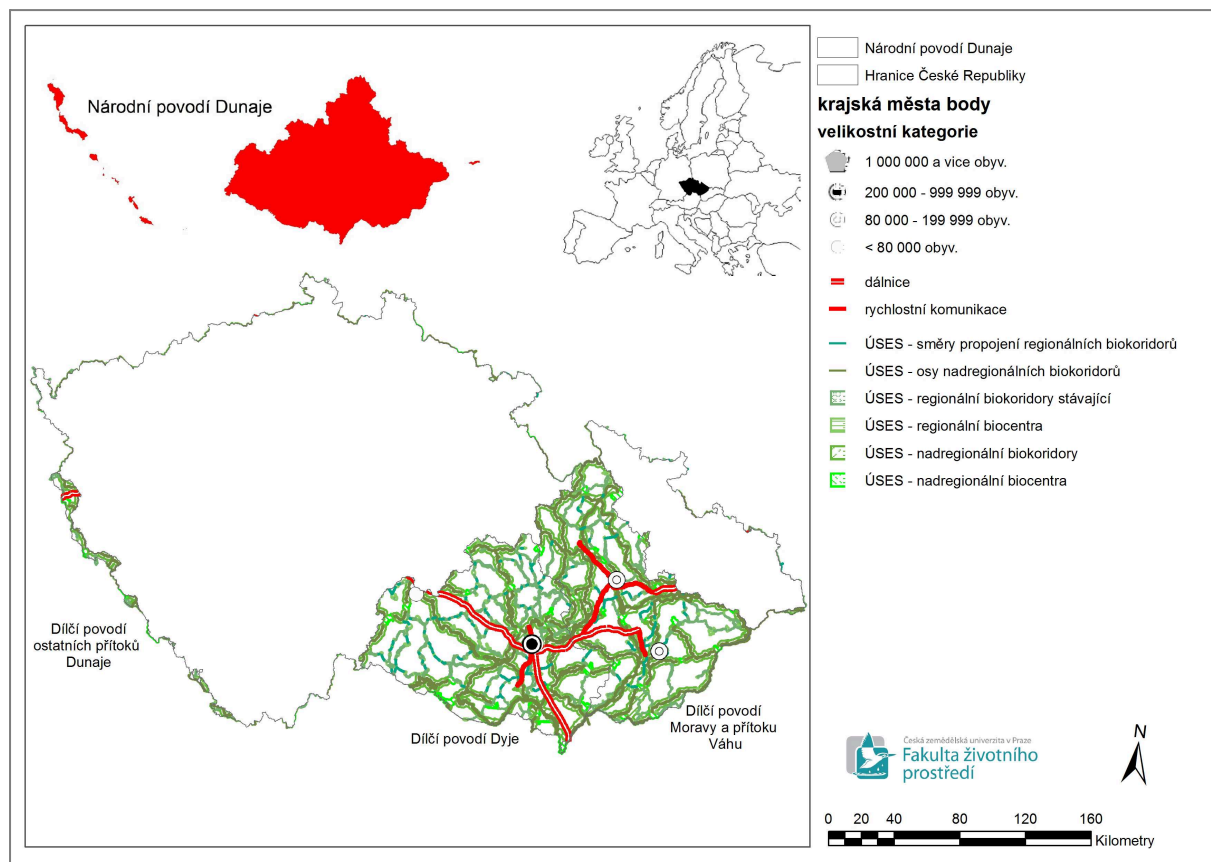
Národní povodí Dunaje

Dílčí povodí ostatních přítoků Dunaje

Dílčí povodí Dyje

Dílčí povodí Moravy a přítoku Váhu

Národní povodí Dunaje
Hranice České Republiky
krajská města body
velikostní kategorie
1 000 000 a více obyv.
200 000 - 999 999 obyv.
80 000 - 199 999 obyv.
< 80 000 obyv.
dálnice
rychlostní komunikace
ÚSES - směry propojení regionálních biokoridorů
ÚSES - osy nadregionálních biokoridorů
ÚSES - regionální biokoridory stávající
ÚSES - regionální biocentra
ÚSES - nadregionální biokoridory
ÚSES - nadregionální biocentra

Česká zemědělská univerzita v Praze
Fakulta životního prostředí

N

0 20 40 80 120 160
Kilometry